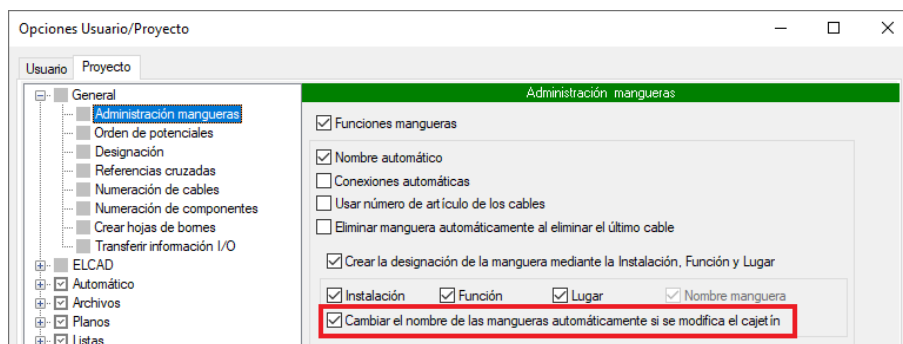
Opciones Usuario/Proyecto

Usuario
Proyecto

General
Administración mangueras
Orden de potenciales
Designación
Referencias cruzadas
Numeración de cables
Numeración de componentes
Crear hojas de bornes
Transferir información I/O
ELCAD
Automático
Archivos
Planos
Listas

Administración mangueras

Funciones mangueras

Nombre automático

Conexiones automáticas

Usar número de artículo de los cables

Eliminar manguera automáticamente al eliminar el último cable

Crear la designación de la manguera mediante la Instalación, Función y Lugar

Instalación
Función
Lugar
Nombre manguera

Cambiar el nombre de las mangueras automáticamente si se modifica el cajetín